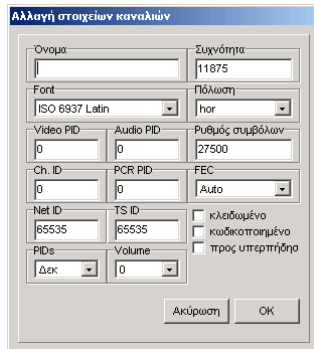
Αλλαγή στοιχείων καναλιών

Όνομα

Συχνότητα
11875

Font
ISO 6937 Latin

Πόλωση
hor

Video PID
0

Audio PID
0

Ρυθμός συμβόλων
27500

Ch. ID
0

PCR PID
0

FEC
Auto

Net ID
65535

TS ID
65535

PIDs
Δεκ

Volume
0

κλειδωμένο
κωδικοποιημένο
προς υπερπήδηση

Ακύρωση
OK